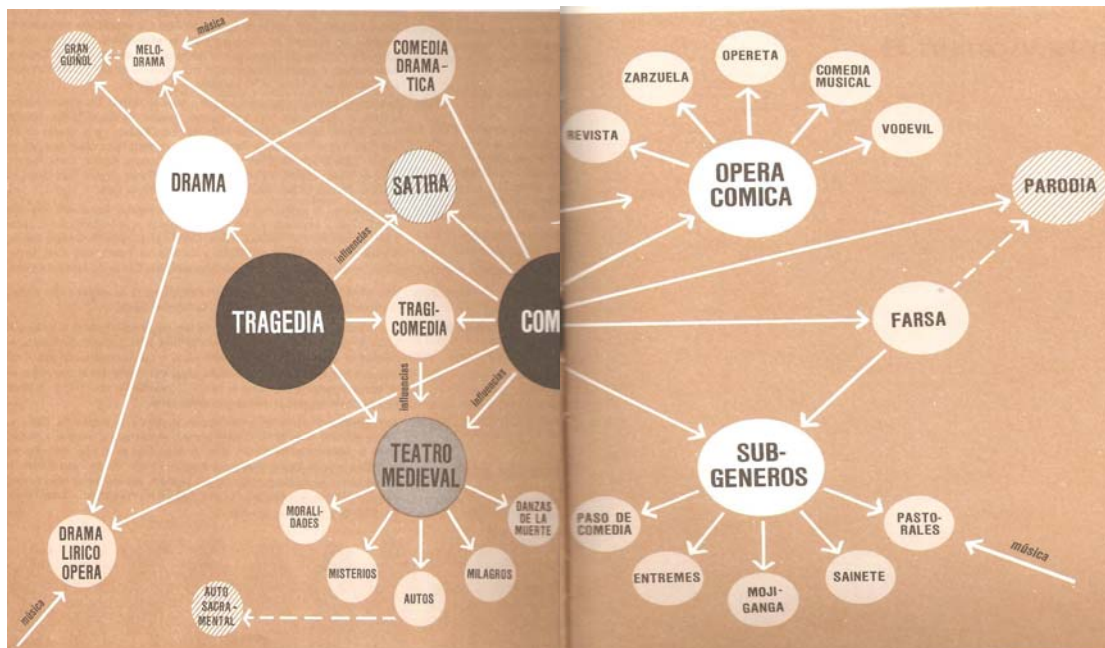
música

GRAN GUIÑOL

MELO-DRAMA

COMEDIA DRAMA-TICA

DRAMA

SATIRA

influencias

TRAGEDIA

TRAGI-COMEDIA

COM

influencias

influencias

TEATRO MEDIEVAL

MORALI-DADES

DANZAS DE LA MUERTE

DRAMA LIRICO OPERA

MISTERIOS

AUTOS

MILAGROS

música

AUTO SACRA-MENTAL

ZARZUELA

OPERETA

COMEDIA MUSICAL

REVISTA

VODEVIL

OPERA COMICA

PARODIA

FARSA

SUB-GENEROS

PASO DE COMEDIA

PASTO-RALES

música

ENTREMES

MOJI-GANGA

SAINETE